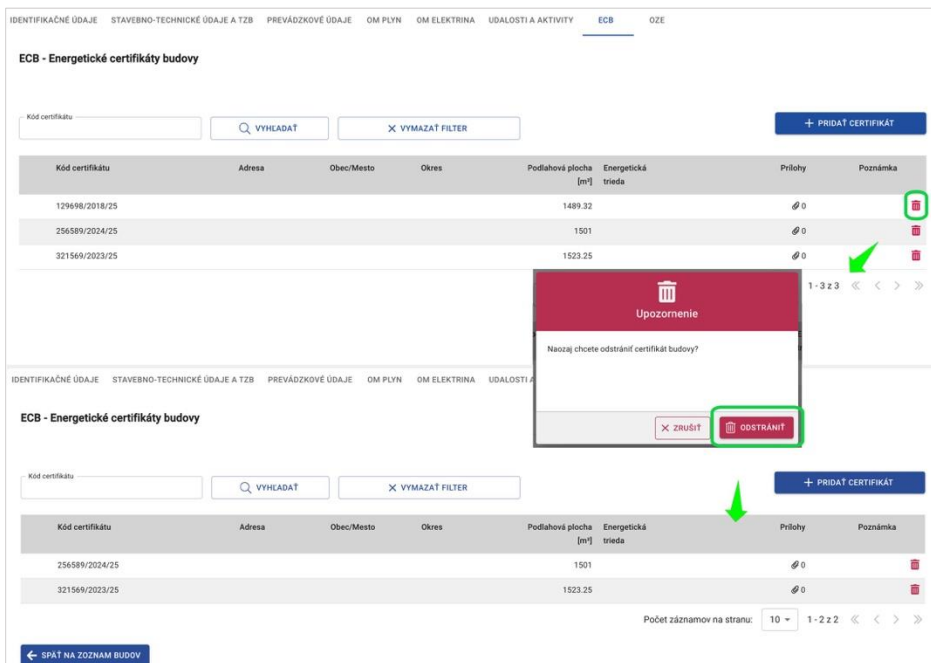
IDENTIFIKAČNÉ ÚDAJE STAVEBNO-TECHNICKÉ ÚDAJE A TZB PREVÁDZKOVÉ ÚDAJE OM PLYN OM ELEKTRINA UDALOSTI A AKTIVITY ECB OZE

ECB - Energetické certifikáty budovy

Kód certifikátu

VYHĽADAŤ

VYMAZAŤ FILTER

+ PRIDAŤ CERTIFIKÁT

| Kód certifikátu | Adresa | Obec/Mesto | Okres | Podlahová plocha [m²] | Energetická trieda | Prílohy | Poznámka |
|---|---|---|---|---|---|---|---|
| 129698/2018/25 | | | | 1489.32 | | 0 | |
| 256589/2024/25 | | | | 1501 | | 0 | |
| 321569/2023/25 | | | | 1523.25 | | 0 | |

1 - 3 z 3

Upozornenie

Naozaj chcete odstrániť certifikát budovy?

ZRUŠIŤ

ODSTRÁNIŤ

IDENTIFIKAČNÉ ÚDAJE STAVEBNO-TECHNICKÉ ÚDAJE A TZB PREVÁDZKOVÉ ÚDAJE OM PLYN OM ELEKTRINA UDALOSTI A

ECB - Energetické certifikáty budovy

Kód certifikátu

VYHĽADAŤ

VYMAZAŤ FILTER

+ PRIDAŤ CERTIFIKÁT

| Kód certifikátu | Adresa | Obec/Mesto | Okres | Podlahová plocha [m²] | Energetická trieda | Prílohy | Poznámka |
|---|---|---|---|---|---|---|---|
| 256589/2024/25 | | | | 1501 | | 0 | |
| 321569/2023/25 | | | | 1523.25 | | 0 | |

Počet záznamov na stranu: 10 1 - 2 z 2

SPÄŤ NA ZOZNAM BUDOV